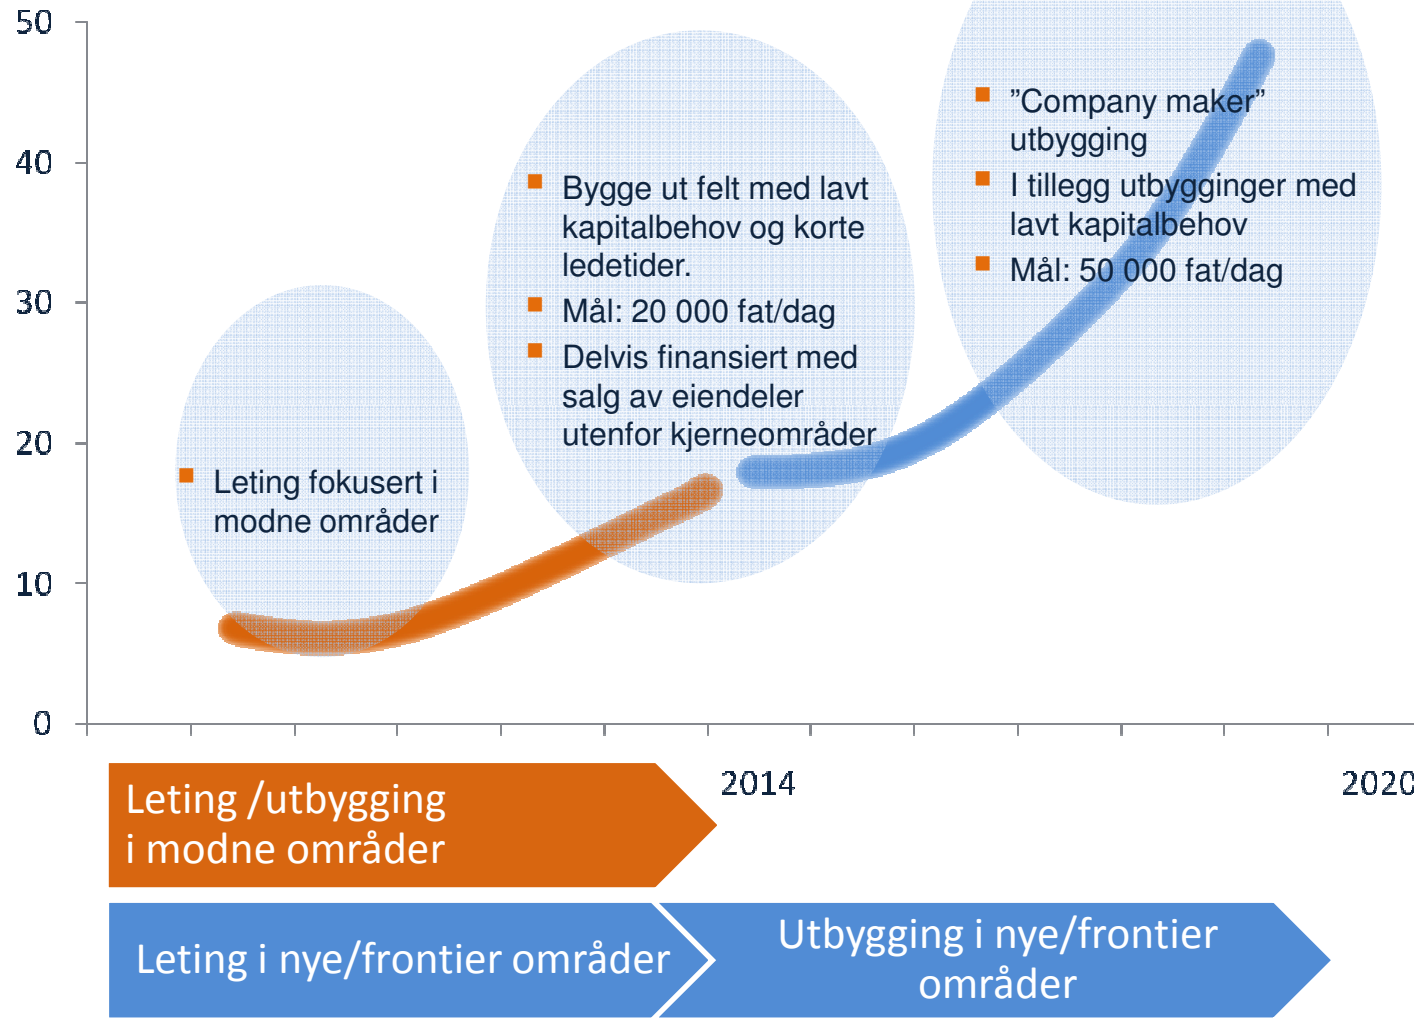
50
40
30
20
10
0

Leting fokusert i modne områder

Bygge ut felt med lavt kapitalbehov og korte ledetider.
Mål: 20 000 fat/dag
Delvis finansiert med salg av eiendeler utenfor kjerneområder

"Company maker" utbygging
I tillegg utbygginger med lavt kapitalbehov
Mål: 50 000 fat/dag

2014
2020

Leting /utbygging i modne områder

Leting i nye/frontier områder

Utbygging i nye/frontier områder